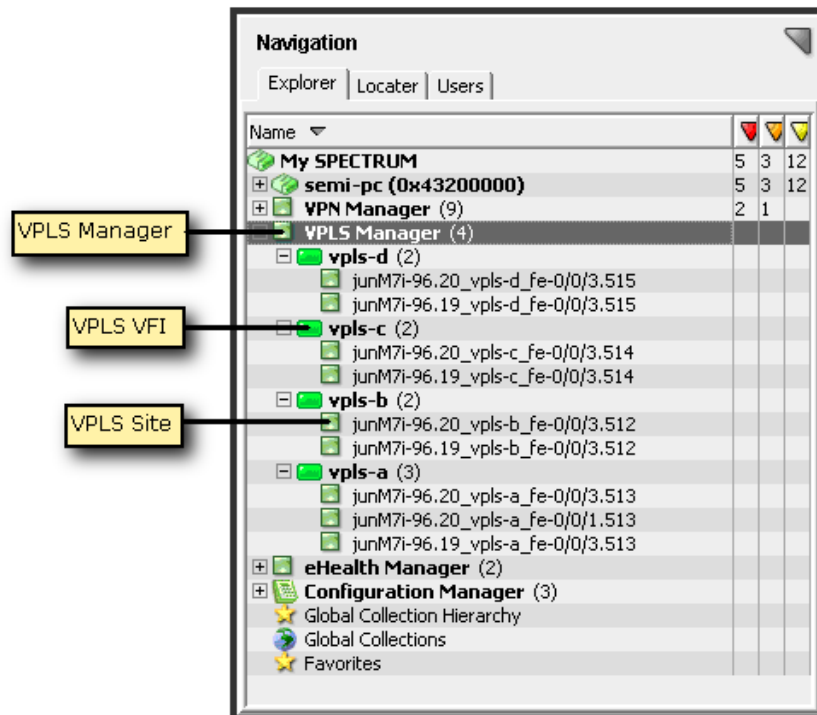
Navigation

Explorer | Locater | Users

| Name | | | |
|---|---|---|---|
| My SPECTRUM | 5 | 3 | 12 |
| semi-pc (0x43200000) | 5 | 3 | 12 |
| VPN Manager (9) | 2 | 1 | |
| VPLS Manager (4) | | | |
| vpls-d (2) | | | |
| junM7i-96.20_vpls-d_fe-0/0/3.515 | | | |
| junM7i-96.19_vpls-d_fe-0/0/3.515 | | | |
| vpls-c (2) | | | |
| junM7i-96.20_vpls-c_fe-0/0/3.514 | | | |
| junM7i-96.19_vpls-c_fe-0/0/3.514 | | | |
| vpls-b (2) | | | |
| junM7i-96.20_vpls-b_fe-0/0/3.512 | | | |
| junM7i-96.19_vpls-b_fe-0/0/3.512 | | | |
| vpls-a (3) | | | |
| junM7i-96.20_vpls-a_fe-0/0/3.513 | | | |
| junM7i-96.20_vpls-a_fe-0/0/1.513 | | | |
| junM7i-96.19_vpls-a_fe-0/0/3.513 | | | |
| eHealth Manager (2) | | | |
| Configuration Manager (3) | | | |
| Global Collection Hierarchy | | | |
| Global Collections | | | |
| Favorites | | | |

VPLS Manager

VPLS VFI

VPLS Site